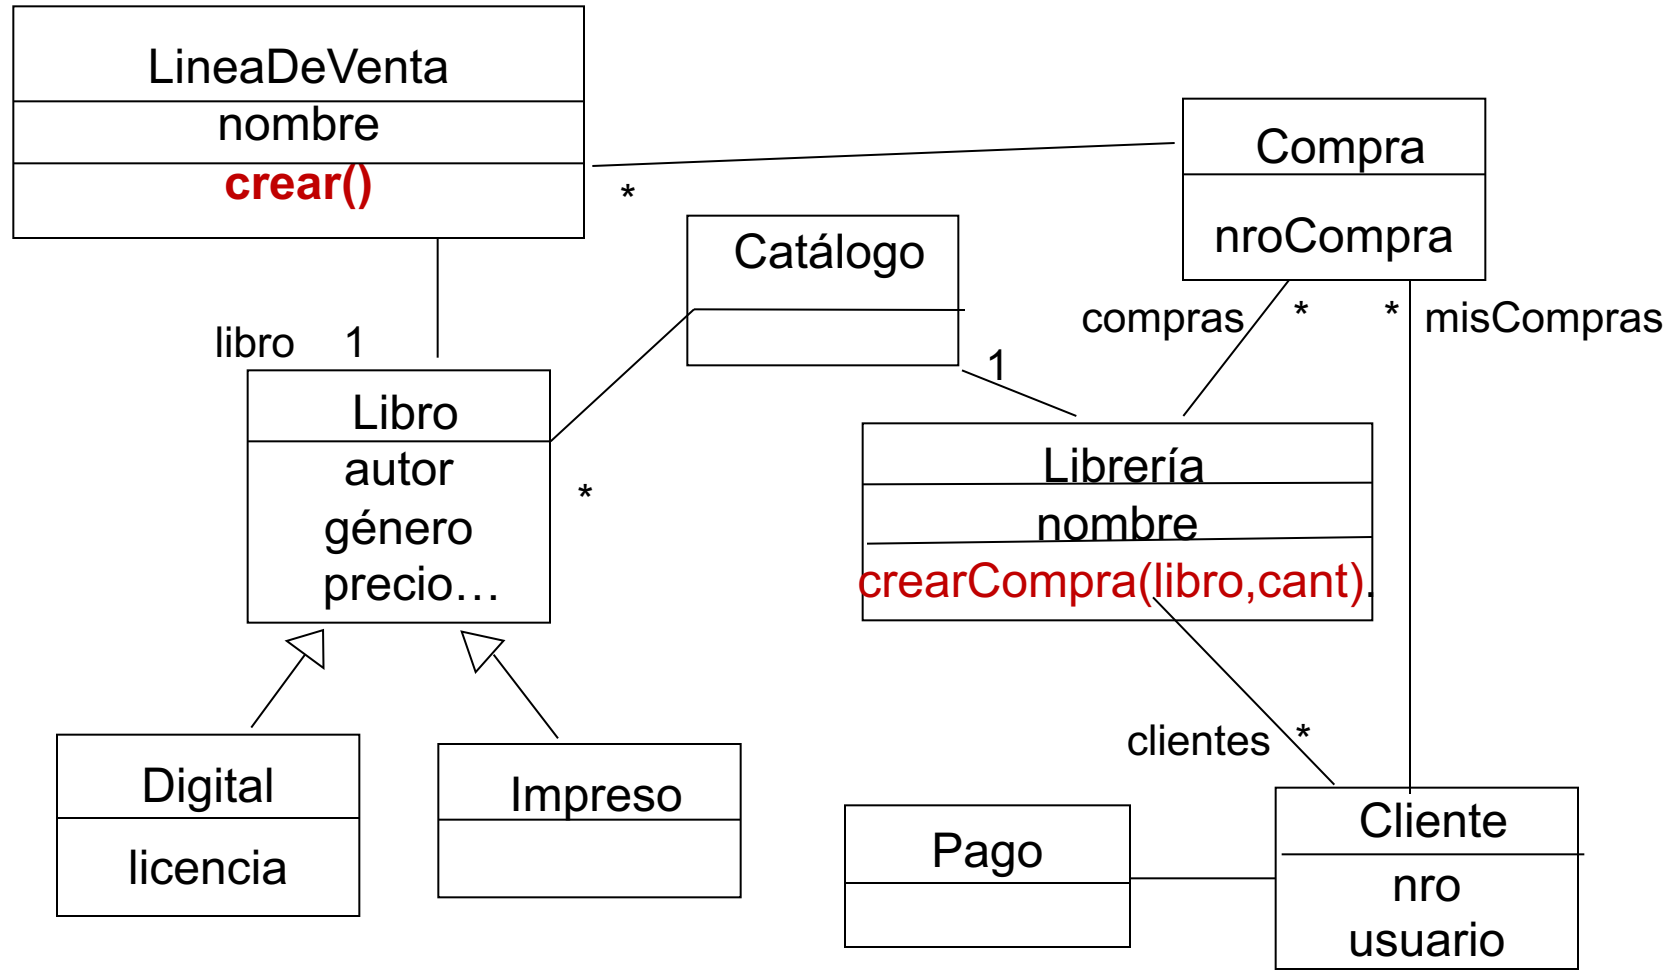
LineaDeVenta
nombre
crear()

*

Compra
nroCompra

Catálogo

libro 1

Libro
autor
género
precio…

*

1

compras * * misCompras

Librería
nombre
crearCompra(libro,cant).

Digital
licencia

Impreso

clientes *

Pago

Cliente
nro
usuario